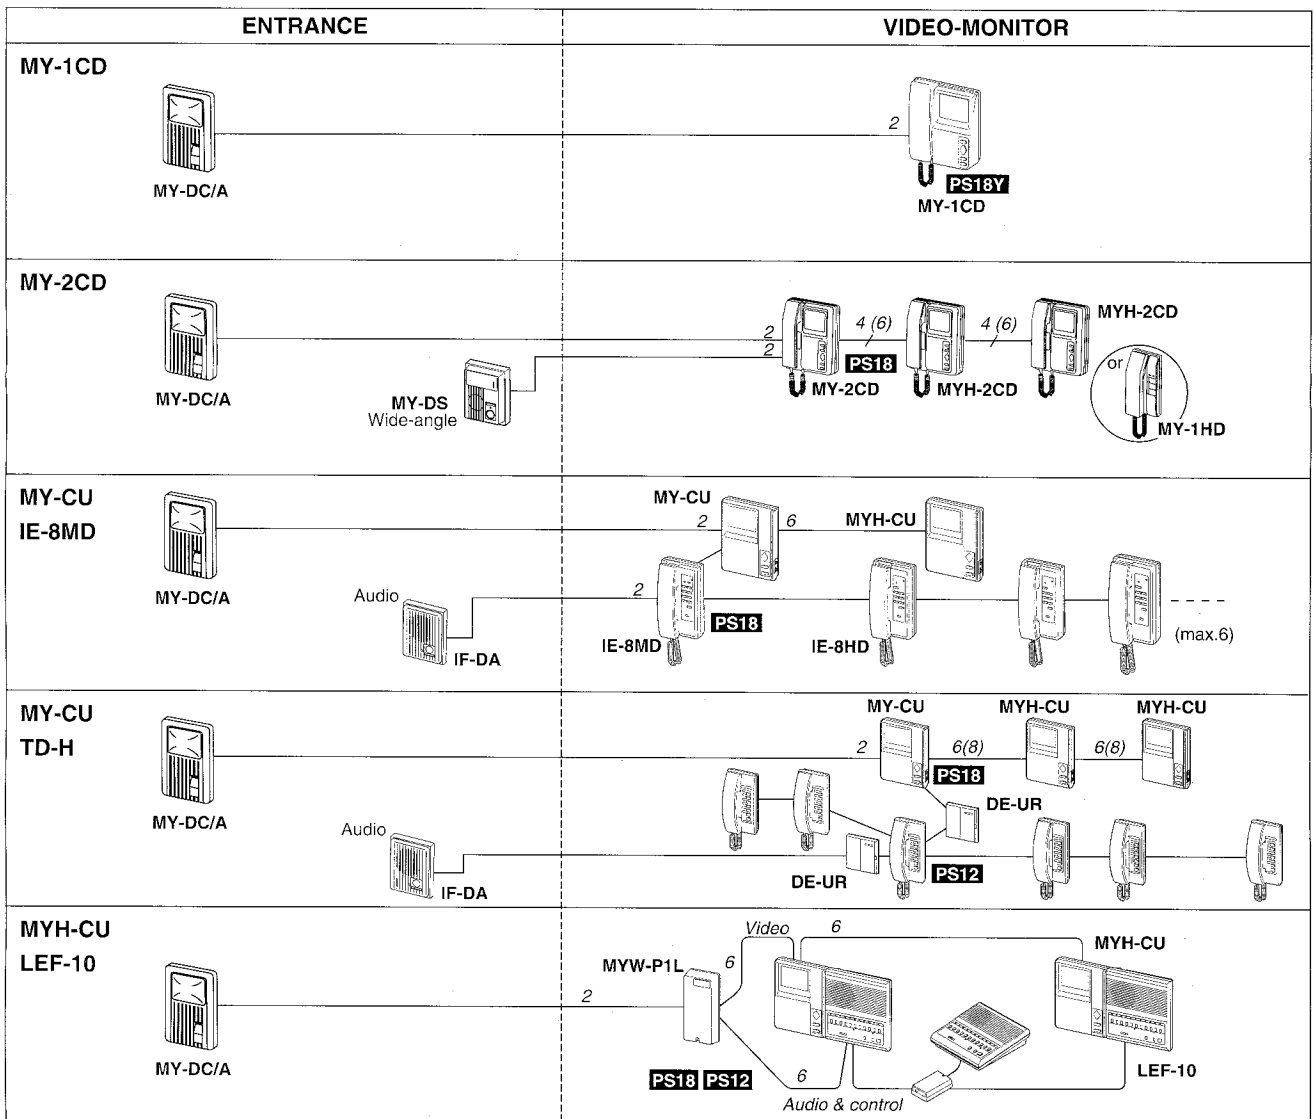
| ENTRANCE | VIDEO-MONITOR |
|---|---|
| MY-1CD<br>MY-DC/A | 2<br>PS18Y<br>MY-1CD |
| MY-2CD<br>MY-DC/A<br>MY-DS Wide-angle | 2<br>2<br>4 (6)<br>PS18<br>MY-2CD<br>4 (6)<br>MYH-2CD<br>MYH-2CD<br>or<br>MY-1HD |
| MY-CU<br>IE-8MD<br>MY-DC/A<br>Audio<br>IF-DA | MY-CU<br>2<br>6<br>MYH-CU<br>2<br>PS18<br>IE-8MD<br>IE-8HD<br>(max.6) |
| MY-CU<br>TD-H<br>MY-DC/A<br>Audio<br>IF-DA | MY-CU<br>MYH-CU<br>MYH-CU<br>2<br>6(8)<br>6(8)<br>PS18<br>DE-UR<br>DE-UR<br>PS12 |
| MYH-CU<br>LEF-10<br>MY-DC/A | Video<br>6<br>MYH-CU<br>MYW-P1L<br>6<br>2<br>PS18 PS12<br>6<br>Audio & control<br>LEF-10 |